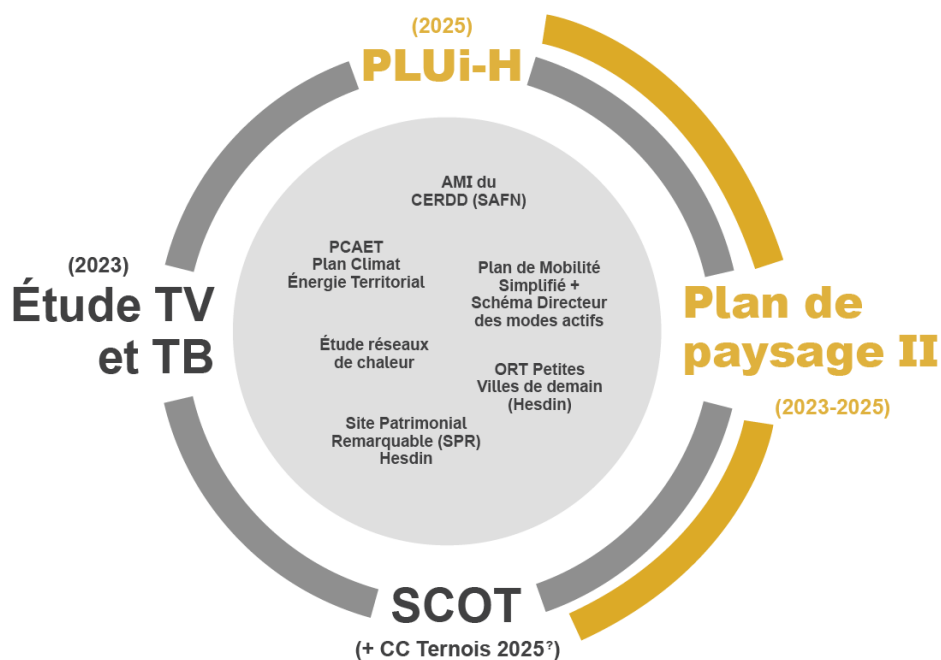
(2025)
PLUi-H

AMI du CERDD (SAFN)

PCAET
Plan Climat
Énergie Territorial

Plan de Mobilité Simplifié + Schéma Directeur des modes actifs

Étude réseaux de chaleur

ORT Petites Villes de demain (Hesdin)

Site Patrimonial Remarquable (SPR) Hesdin

(2023)
Étude TV et TB

Plan de paysage II
(2023-2025)

SCOT
(+ CC Ternois 2025?)